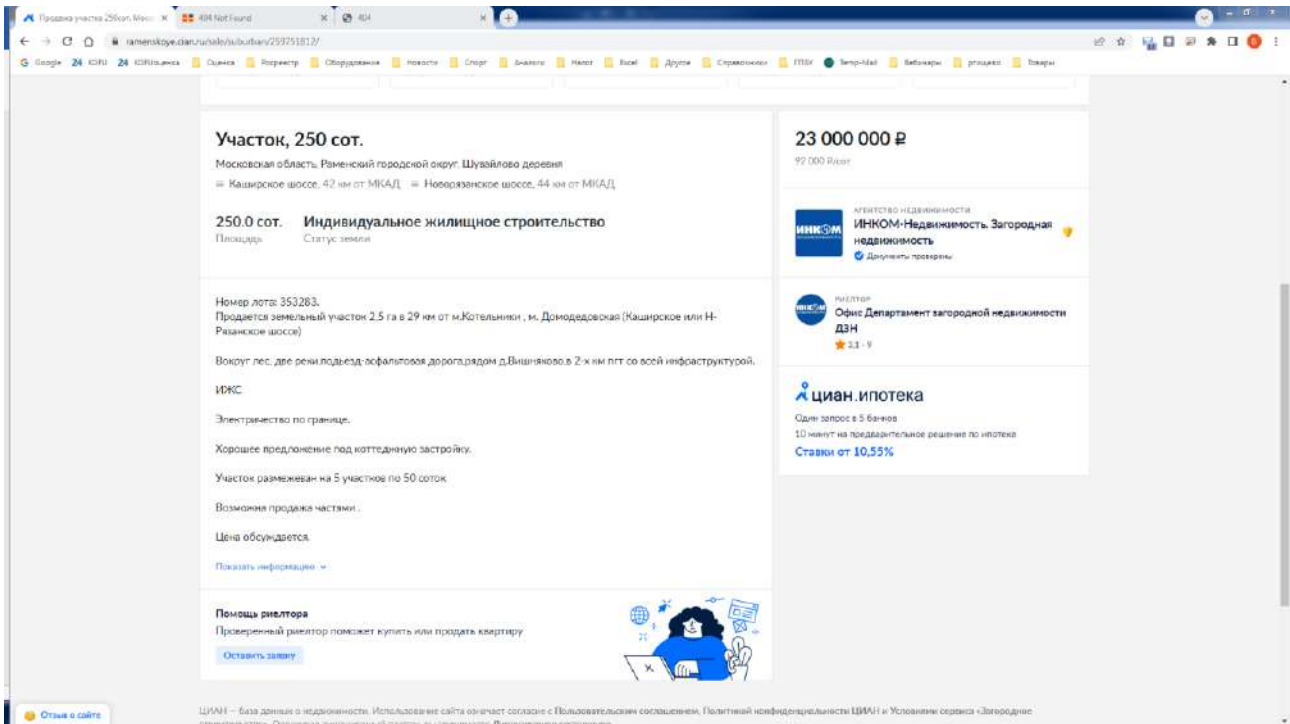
Продажа участка 250сот. Моск... | 404 Not Found | 404

ramenskoye.cian.ru/sale/suburban/259751812/

Google 24 IGRU 24 IGRUshimka Оценка Росреестр Оборудование Новости Спорт Аналоги Налог Excel Другое Справочники FTDX Temp-Mail Вебинары prosoko Товары

Участок, 250 сот.

Московская область, Раменский городской округ, Шувайлово деревня

Каширское шоссе, 42 км от МКАД Новорязанское шоссе, 44 км от МКАД

250.0 сот.
Площадь

Индивидуальное жилищное строительство
Статус земли

Номер лота: 353283.
Продается земельный участок 2.5 га в 29 км от м.Котельники , м. Домодедовская (Каширское или Н-Рязанское шоссе)

Вокруг лес, две реки,подъезд-асфальтовая дорога,рядом д.Вишняково,в 2-х км пгт со всей инфраструктурой.

ИЖС

Электричество по границе.

Хорошее предложение под коттеджную застройку.

Участок размежеван на 5 участков по 50 соток

Возможна продажа частями .

Цена обсуждается.

Показать информацию

Помощь риелтора
Проверенный риелтор поможет купить или продать квартиру

Оставить заявку

23 000 000 ₽
92 000 ₽/сот

АГЕНТСТВО НЕДВИЖИМОСТИ
ИНКОМ
ИНКОМ-Недвижимость. Загородная недвижимость
Документы проверены

РИЕЛТОР
Офис Департамент загородной недвижимости ДЗН
2.1 · 9

циан.ипотека
Один запрос в 5 банков
10 минут на предварительное решение по ипотеке
Ставки от 10,55%

Отзыв о сайте

ЦИАН — база данных о недвижимости. Использование сайта означает согласие с Пользовательским соглашением, Политикой конфиденциальности ЦИАН и Условиями сервиса «Загородные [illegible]